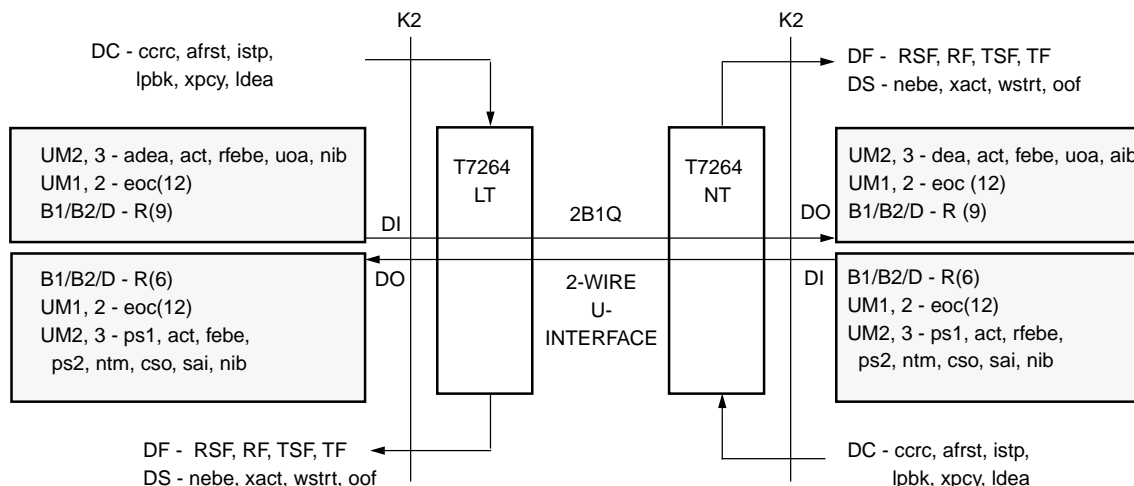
K2

K2

DC - ccrc, afrst, istp, lpbk, xpcy, ldea

DF - RSF, RF, TSF, TF
DS - nebe, xact, wstrt, oof

UM2, 3 - adea, act, rfebe, uoa, nib
UM1, 2 - eoc(12)
B1/B2/D - R(9)

T7264
LT

T7264
NT

UM2, 3 - dea, act, febe, uoa, aib
UM1, 2 - eoc (12)
B1/B2/D - R (9)

DI

2B1Q

DO

B1/B2/D - R(6)
UM1, 2 - eoc(12)
UM2, 3 - ps1, act, febe, ps2, ntm, cso, sai, nib

DO

2-WIRE
U-
INTERFACE

DI

B1/B2/D - R(6)
UM1, 2 - eoc(12)
UM2, 3 - ps1, act, rfebe, ps2, ntm, cso, sai, nib

DF - RSF, RF, TSF, TF
DS - nebe, xact, wstrt, oof

DC - ccrc, afrst, istp, lpbk, xpcy, ldea